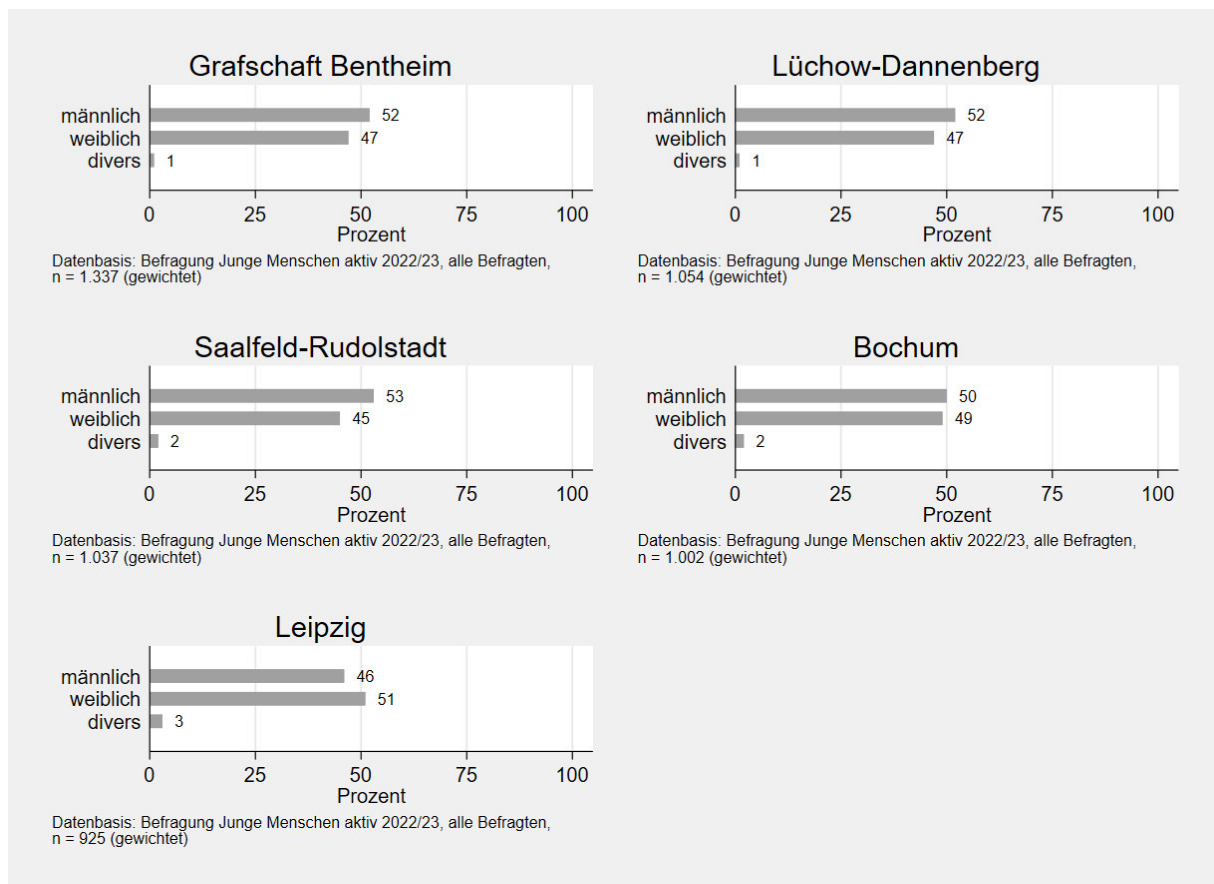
Grafschaft Bentheim

| | Prozent |
|---|---|
| männlich | 52 |
| weiblich | 47 |
| divers | 1 |

0 25 50 75 100
Prozent

Datenbasis: Befragung Junge Menschen aktiv 2022/23, alle Befragten, n = 1.337 (gewichtet)

Lüchow-Dannenberg

| | Prozent |
|---|---|
| männlich | 52 |
| weiblich | 47 |
| divers | 1 |

0 25 50 75 100
Prozent

Datenbasis: Befragung Junge Menschen aktiv 2022/23, alle Befragten, n = 1.054 (gewichtet)

Saalfeld-Rudolstadt

| | Prozent |
|---|---|
| männlich | 53 |
| weiblich | 45 |
| divers | 2 |

0 25 50 75 100
Prozent

Datenbasis: Befragung Junge Menschen aktiv 2022/23, alle Befragten, n = 1.037 (gewichtet)

Bochum

| | Prozent |
|---|---|
| männlich | 50 |
| weiblich | 49 |
| divers | 2 |

0 25 50 75 100
Prozent

Datenbasis: Befragung Junge Menschen aktiv 2022/23, alle Befragten, n = 1.002 (gewichtet)

Leipzig

| | Prozent |
|---|---|
| männlich | 46 |
| weiblich | 51 |
| divers | 3 |

0 25 50 75 100
Prozent

Datenbasis: Befragung Junge Menschen aktiv 2022/23, alle Befragten, n = 925 (gewichtet)